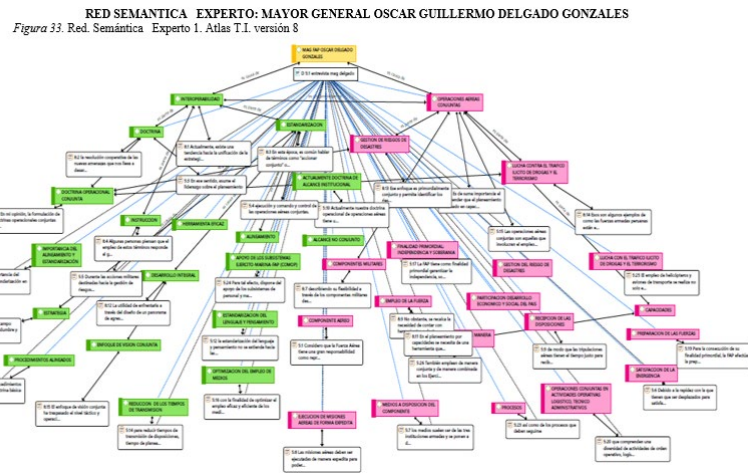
RED SEMANTICA EXPERTO: MAYOR GENERAL OSCAR GUILLERMO DELGADO GONZALES

Figura 33. Red. Semántica Experto 1. Atlas T.I. versión 8

MAG FAP OSCAR DELGADO GONZALES

1:1 entrevista mag delgado

INTEROPERABILIDAD

OPERACIONES AEREAS CONJUNTAS

ESTANDARIZACION

DOCTRINA

GESTION DE RIESGOS DE DESASTRES

LUCHA CONTRA EL TRAFICO ILICITO DE DROGAS Y EL TERRORISMO

ACTUALIZAMIENTO DOCTRINA DE ALCANCE INSTITUCIONAL

DOCTRINA OPERACIONAL CONJUNTA

INSTRUCCION

HERRAMIENTA EFICAZ

ALCANCE NO CONJUNTO

ALINEAMIENTO

IMPORTANCIA DEL ALINEAMIENTO Y ESTANDARIZACION

FINALIDAD PRIMORDIAL INDEPENDENCIA Y SOBERANIA

COMPONENTES MILITARES

GESTION DEL RIESGO DE DESASTRES

LUCHA CON EL TRAFICO ILICITO DE DROGAS Y EL TERRORISMO

DESARROLLO INTEGRAL

APOYO DE LOS SUBSISTEMAS EJERCITO MARINA FAP (COMOP)

EMPLEO DE LA FUERZA

PARTICIPACION DESARROLLO ECONOMICO Y SOCIAL DEL PAIS

ESTRATEGIA

RECEPCION DE LAS DISPOSICIONES

CAPACIDADES

COMPONENTE AEREO

ESTANDARIZACION DEL LENGUAJE Y PENSAMIENTO

PREPARACION DE LAS FUERZAS

PROCEDIMIENTOS ALINEADOS

ENFOQUE DE VISION CONJUNTA

MISION

SATISFACCION DE LA EMERGENCIA

OPTIMIZACION DEL EMPLEO DE MEDIOS

OPERACIONES CONJUNTAS EN ACTIVIDADES OPERATIVAS LOGISTICA, TECNICO ADMINISTRATIVAS

REDUCCION DE LOS TIEMPOS DE TRANSMISION

MANDO A DISPOSICION DEL COMPONENTE

PROCESOS

EJECUCION DE MISIONES AEREAS DE FORMA EXPEDITA

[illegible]